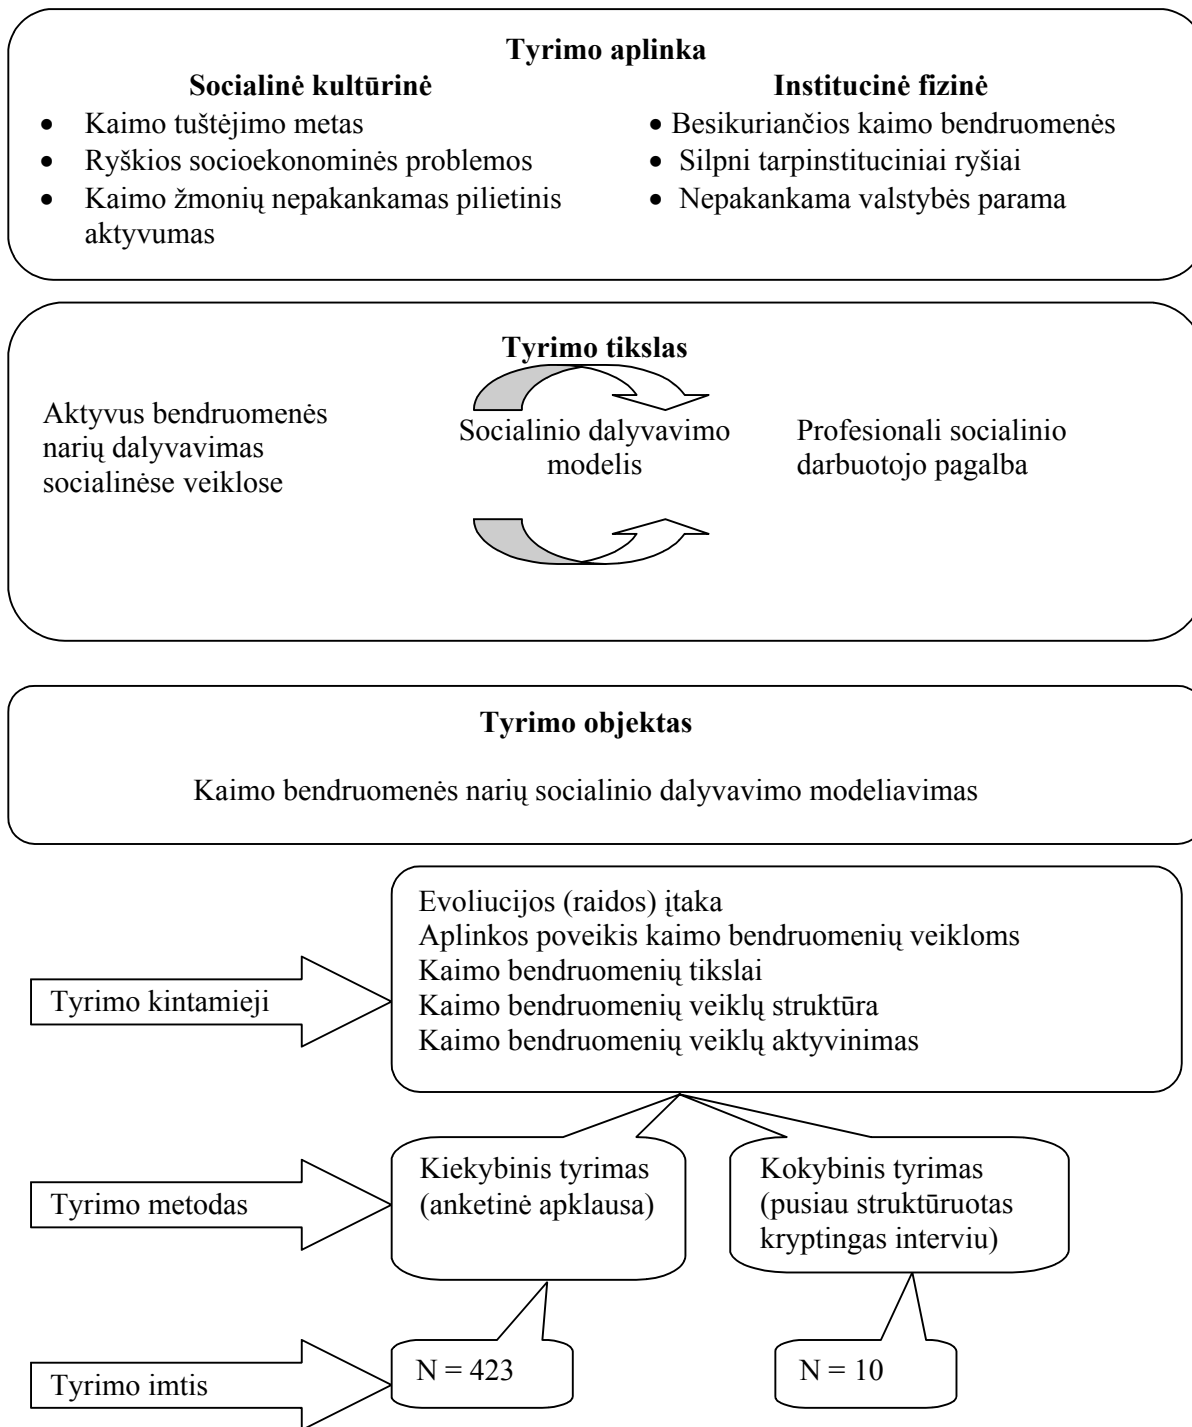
Tyrimo aplinka

Socialinė kultūrinė

- Kaimo tuštėjimo metas
- Ryškios socioekonominės problemos
- Kaimo žmonių nepakankamas pilietinis aktyvumas

Institucinė fizinė

- Besikuriančios kaimo bendruomenės
- Silpni tarpinstituciniai ryšiai
- Nepakankama valstybės parama

Tyrimo tikslas

Aktyvus bendruomenės narių dalyvavimas socialinėse veiklose

Socialinio dalyvavimo modelis

Profesionali socialinio darbuotojo pagalba

Tyrimo objektas

Kaimo bendruomenės narių socialinio dalyvavimo modeliavimas

Tyrimo kintamieji

Evoliucijos (raidos) įtaka
Aplinkos poveikis kaimo bendruomenių veikloms
Kaimo bendruomenių tikslai
Kaimo bendruomenių veiklų struktūra
Kaimo bendruomenių veiklų aktyvinimas

Tyrimo metodas

Kiekybinis tyrimas (anketinė apklausa)

Kokybinis tyrimas (pusiau struktūruotas kryptingas interviu)

Tyrimo imtis

N = 423

N = 10